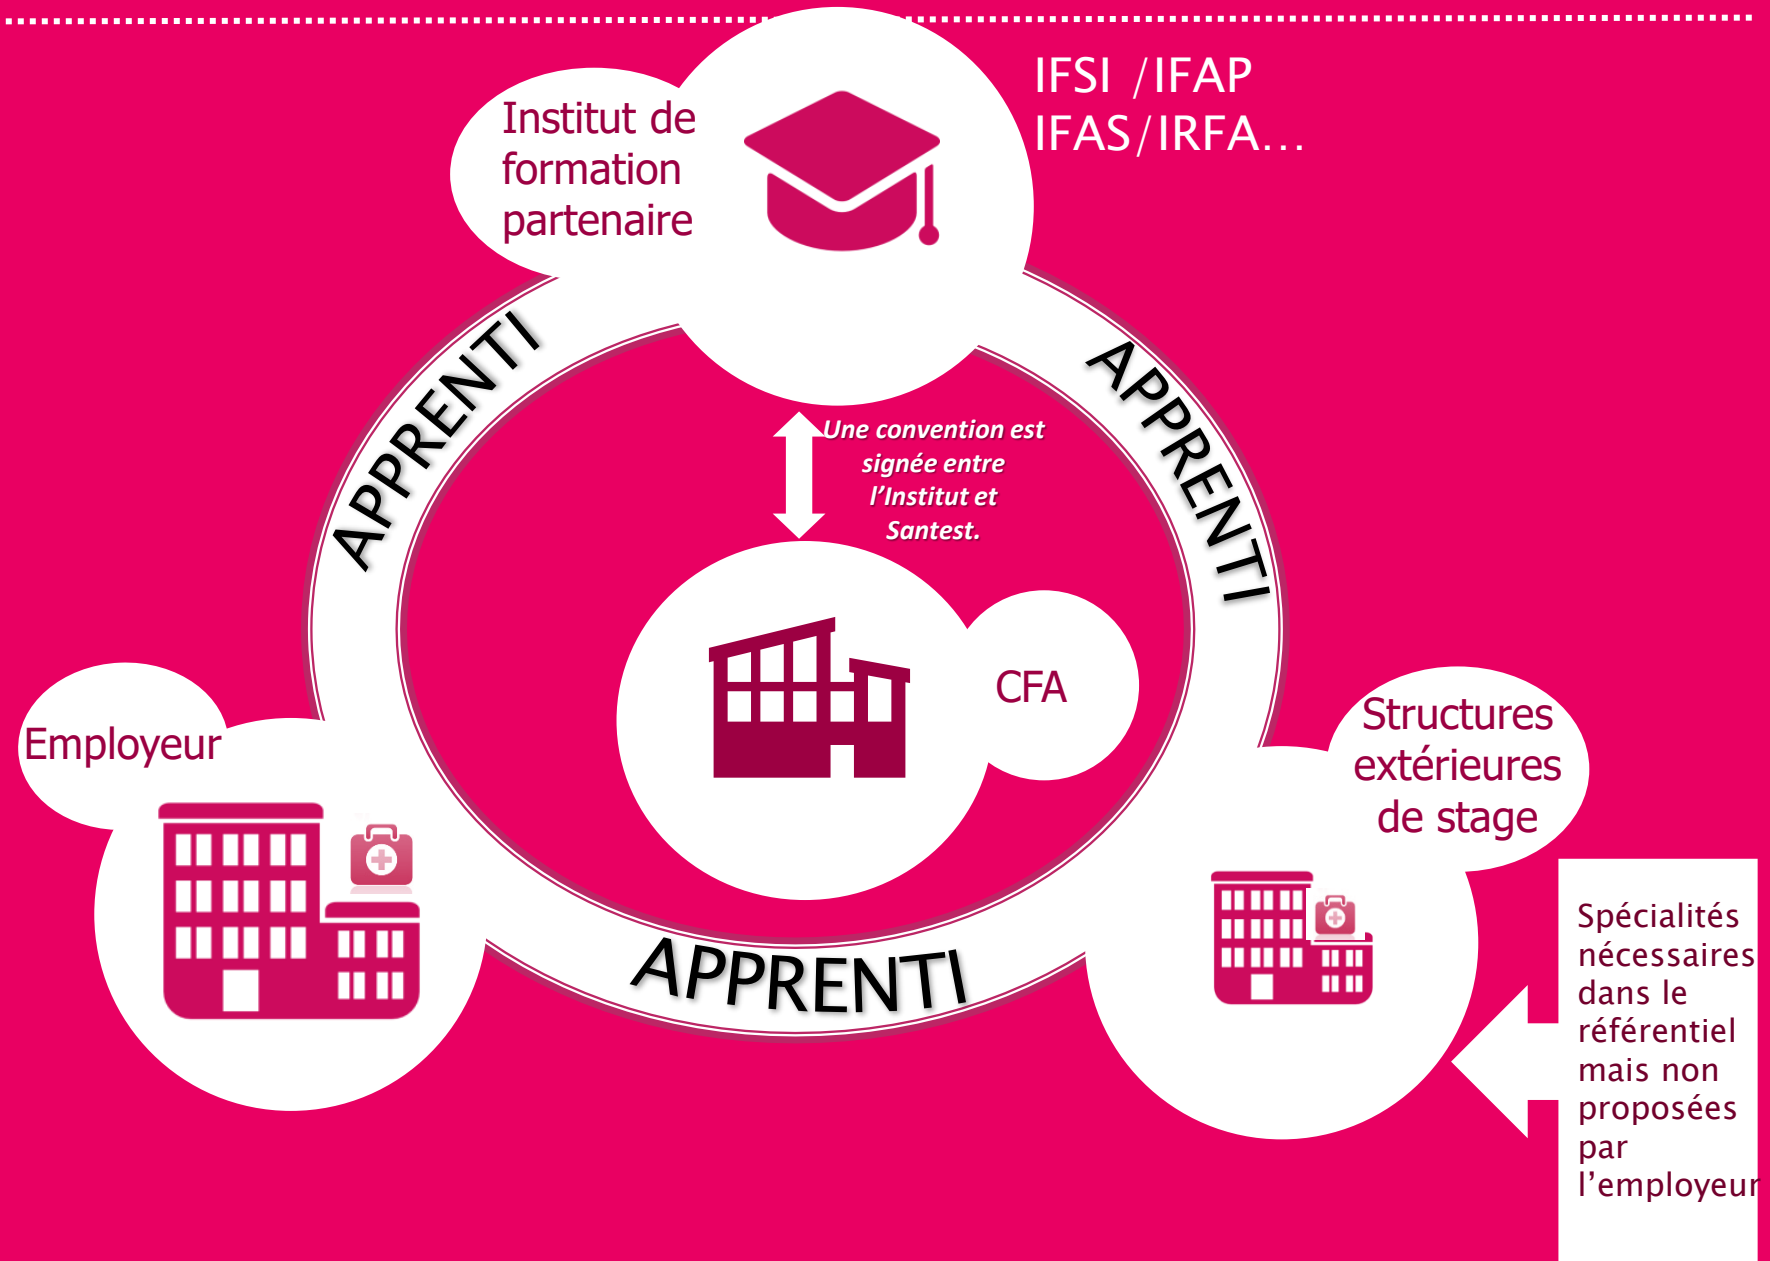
Institut de formation partenaire

IFSI /IFAP
IFAS/IRFA…

APPRENTI

APPRENTI

Une convention est signée entre l'Institut et Santest.

CFA

Employeur

Structures extérieures de stage

APPRENTI

Spécialités nécessaires dans le référentiel mais non proposées par l'employeur